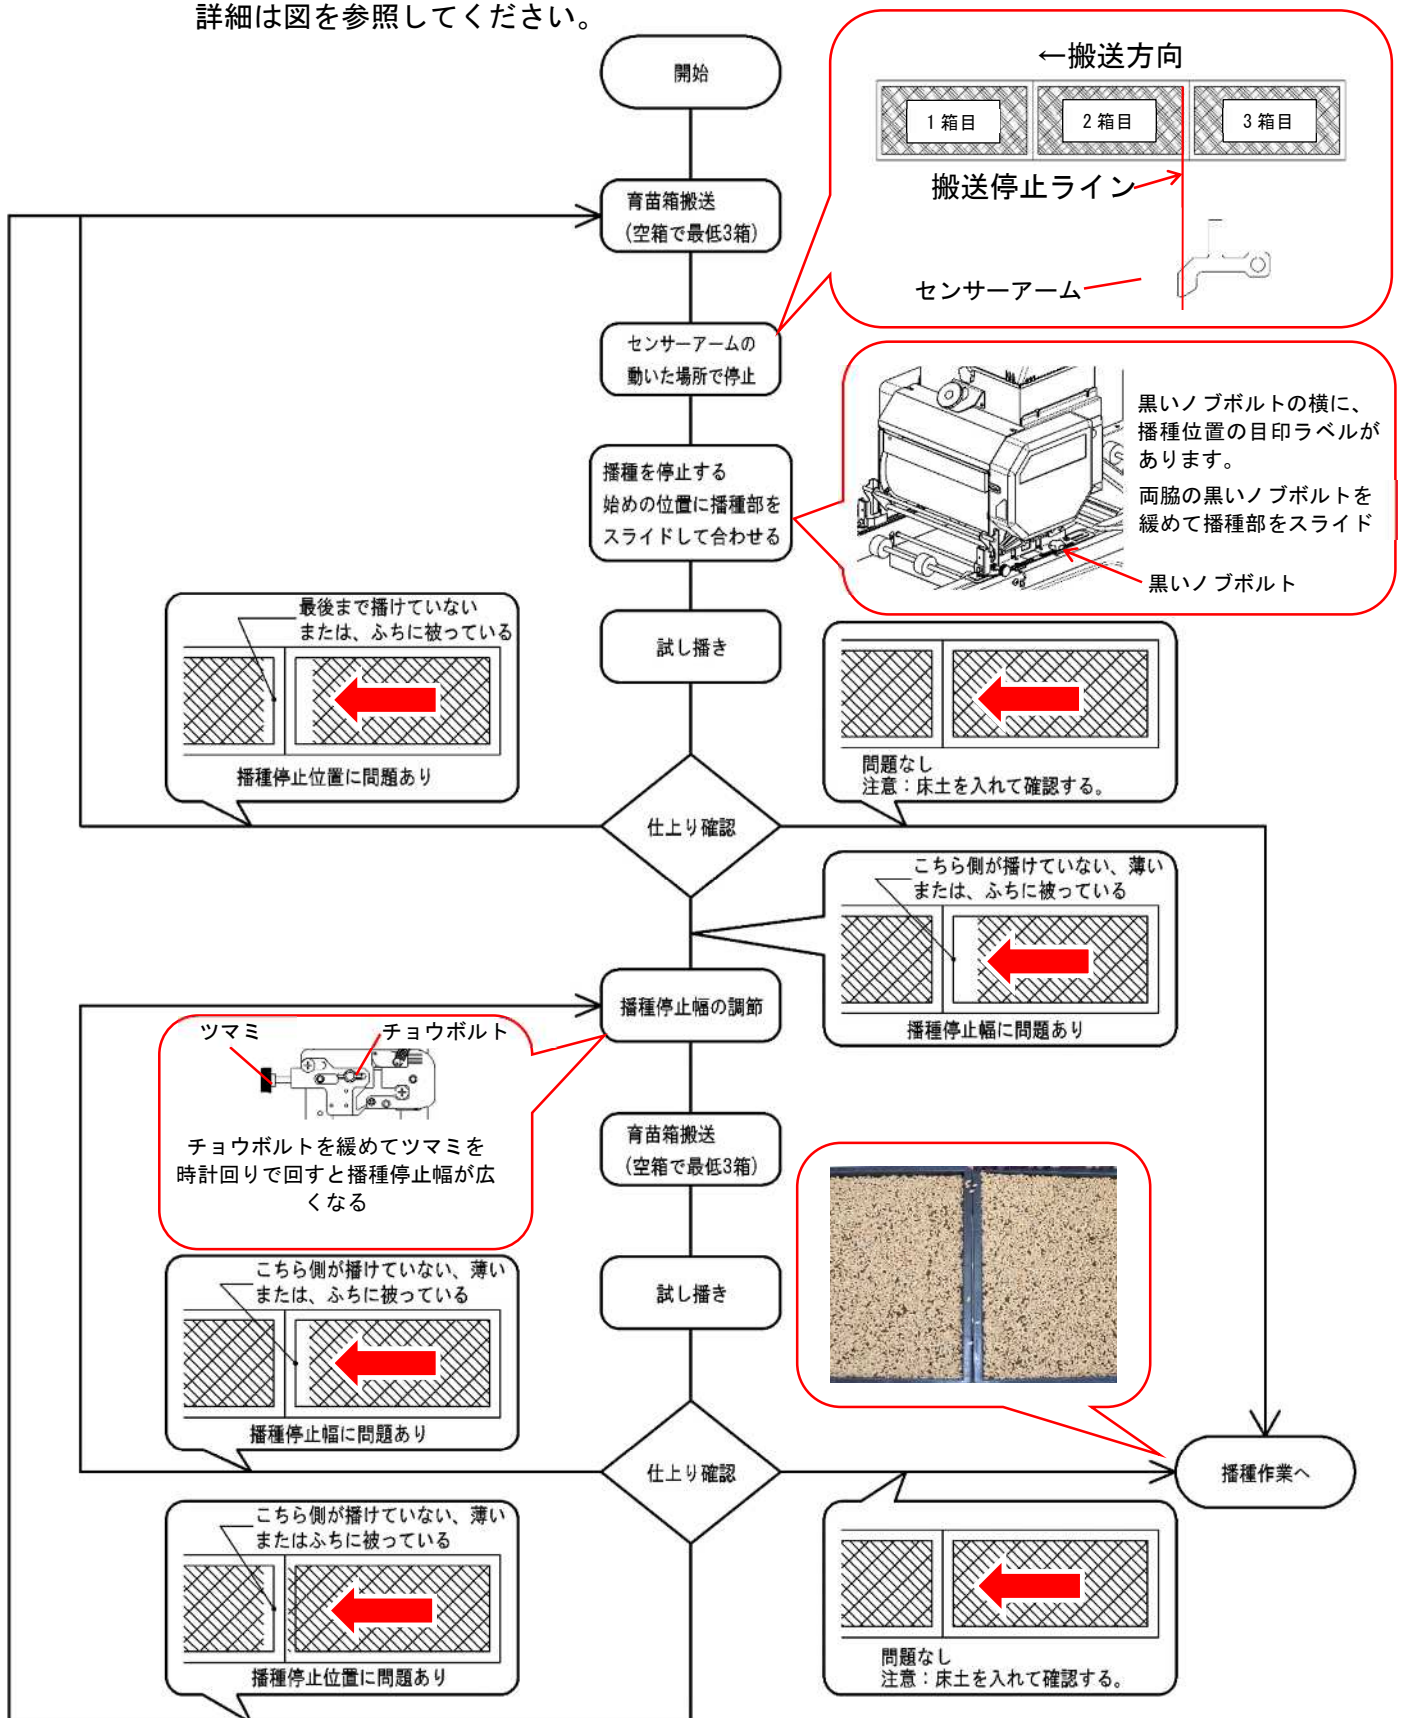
詳細は図を参照してください。

←搬送方向

1箱目

2箱目

3箱目

搬送停止ライン

センサーアーム

開始

育苗箱搬送
(空箱で最低3箱)

センサーアームの
動いた場所で停止

播種を停止する
始めの位置に播種部を
スライドして合わせる

黒いノブボルトの横に、播種位置の目印ラベルがあります。

両脇の黒いノブボルトを緩めて播種部をスライド

黒いノブボルト

最後まで播けていない
または、ふちに被っている

播種停止位置に問題あり

試し播き

問題なし
注意：床土を入れて確認する。

仕上り確認

こちら側が播けていない、薄い
または、ふちに被っている

播種停止幅に問題あり

播種停止幅の調節

ツマミ

チョウボルト

チョウボルトを緩めてツマミを時計回りで回すと播種停止幅が広くなる

育苗箱搬送
(空箱で最低3箱)

試し播き

こちら側が播けていない、薄い
または、ふちに被っている

播種停止幅に問題あり

仕上り確認

播種作業へ

こちら側が播けていない、薄い
またはふちに被っている

播種停止位置に問題あり

問題なし
注意：床土を入れて確認する。